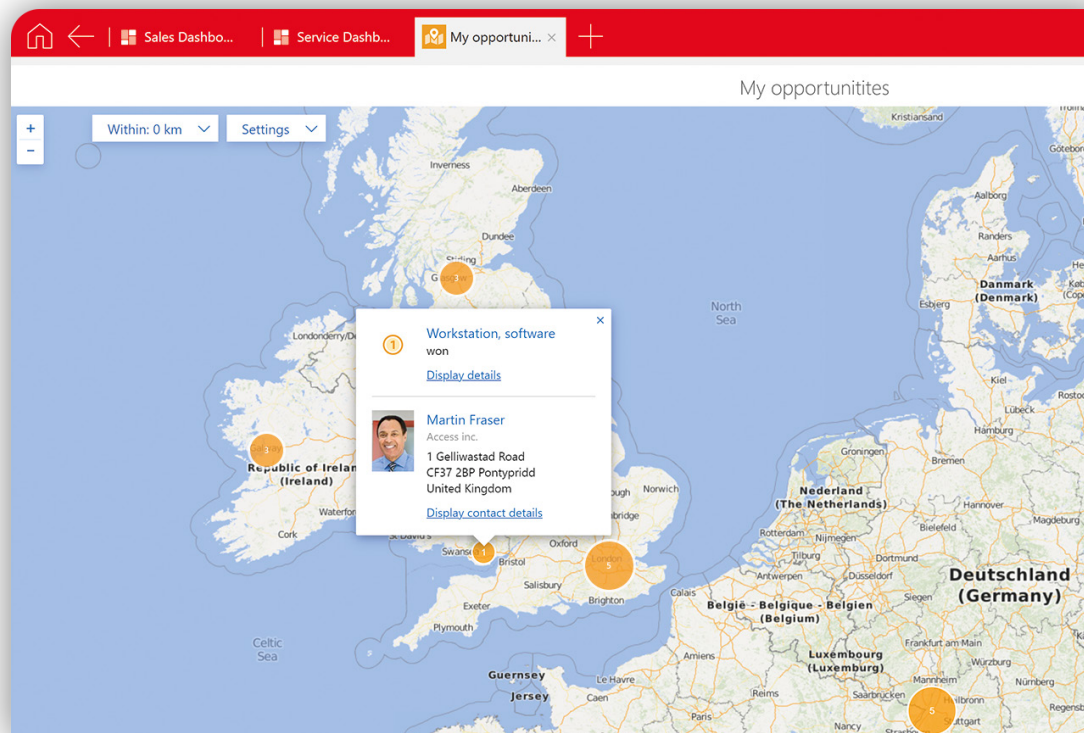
Sales Dashbo... | Service Dashb... | My opportuni... ×

My opportunitites

+
−

Within: 0 km

Settings

Workstation, software
won
Display details

Martin Fraser
Access inc.
1 Gelliwastad Road
CF37 2BP Pontypridd
United Kingdom
Display contact details

Kristiansand
Göteborg
Inverness
Aberdeen
Dundee
Stirling
Glasgow
3
Aalborg
Randers
Aarhus
Danmark
(Denmark)
Esbjerg
North
Sea
Londonderry/Derry
Kiel
Lübeck
Rostock
Hamburg
Bremen
Groningen
3
Republic of Ireland
(Ireland)
Norwich
Nederland
(The Netherlands)
Waterford
Cork
Cambridge
Hannover
Magdeburg
Bielefeld
Rotterdam
Nijmegen
St David's
Swansea
1
Oxford
London
5
Bristol
Tilburg
Dortmund
Antwerpen
Düsseldorf
Salisbury
Brighton
Calais
Deutschland
(Germany)
Exeter
België - Belgique - Belgien
(Belgium)
Siegen
Plymouth
Celtic
Sea
Frankfurt am Main
Amiens
Luxembourg
(Luxemburg)
Würzburg
Guernsey
Jersey
Le Havre
Caen
Mannheim
Nürnberg
Reims
Saarbrücken
Heilbronn
5
Regensburg
Paris
Nancy
Stuttgart
Strasbourg